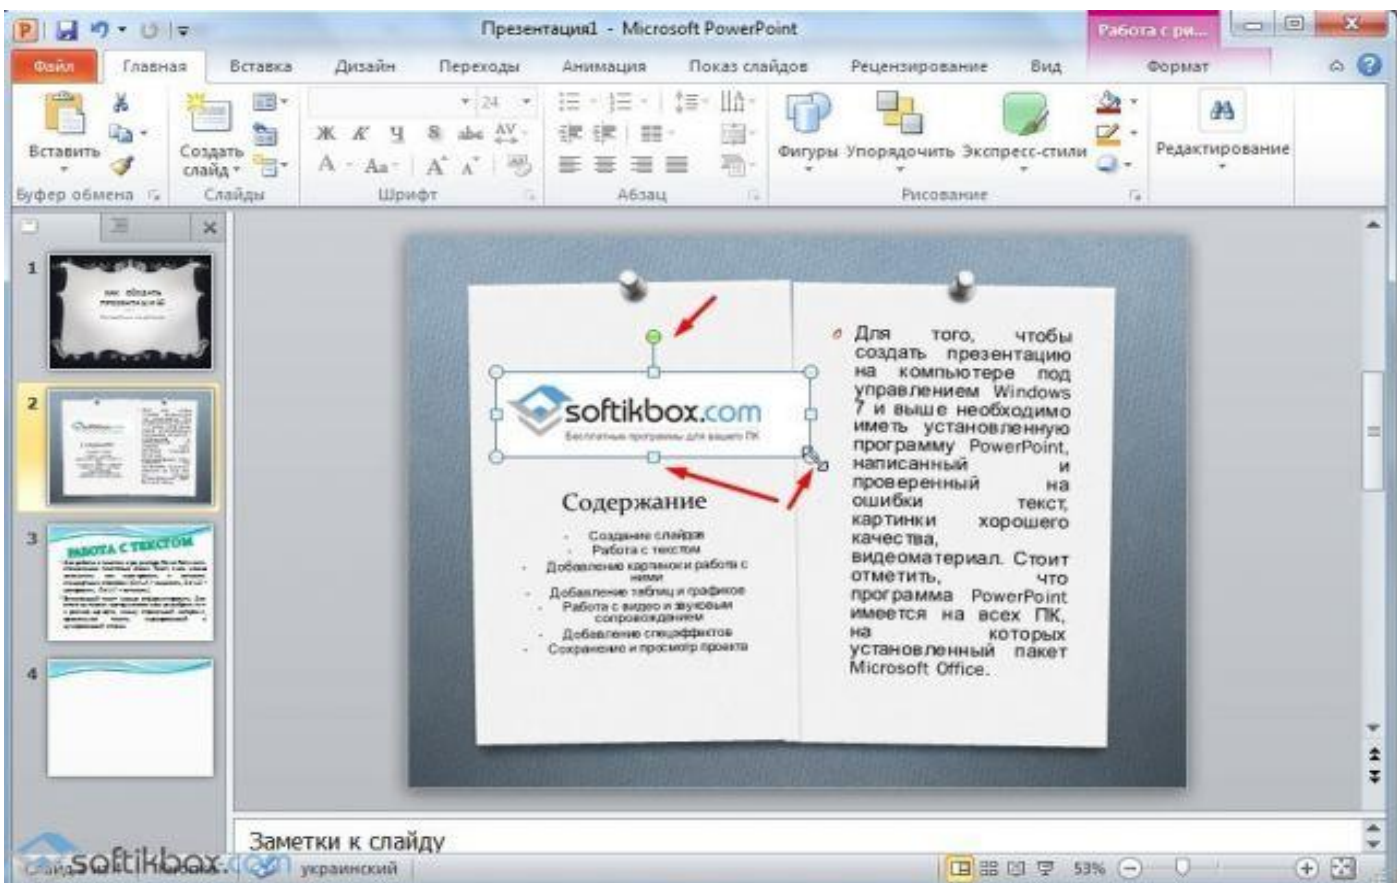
Презентация1 - Microsoft PowerPoint

Работа с ри...

Файл Главная Вставка Дизайн Переходы Анимация Показ слайдов Рецензирование Вид Формат

Вставить Создать слайд Фигуры Упорядочить Экспресс-стили Редактирование

Буфер обмена Слайды Шрифт Абзац Рисование

24

1
2
3 РАБОТА С ТЕКСТОМ
4

softikbox.com
Бесплатные программы для вашего ПК

Содержание

- Создание слайдов
- Работа с текстом
- Добавление картинки и работа с ними
- Добавление таблиц и графиков
- Работа с видео и звуковым сопровождением
- Добавление спецэффектов
- Сохранение и просмотр проекта

Для того, чтобы создать презентацию на компьютере под управлением Windows 7 и выше необходимо иметь установленную программу PowerPoint, написанный и проверенный на ошибки текст, картинки хорошего качества, видеоматериал. Стоит отметить, что программа PowerPoint имеется на всех ПК, на которых установленный пакет Microsoft Office.

Заметки к слайду

Слайд softikbox.com украинский 53%